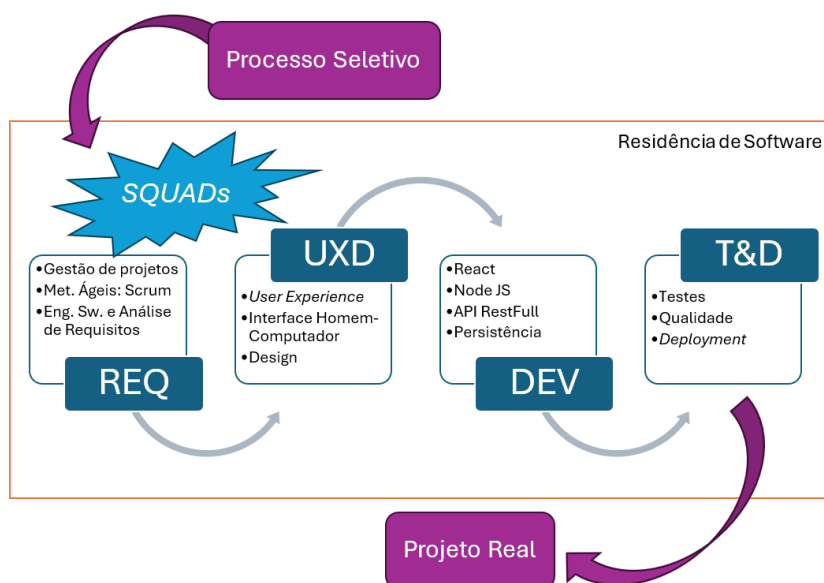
Processo Seletivo

Residência de Software

SQUADs

•Gestão de projetos
•Met. Ágeis: Scrum
•Eng. Sw. e Análise de Requisitos

REQ

UXD

•User Experience
•Interface Homem-Computador
•Design

•React
•Node JS
•API RestFull
•Persistência

DEV

T&D

•Testes
•Qualidade
•Deployment

Projeto Real